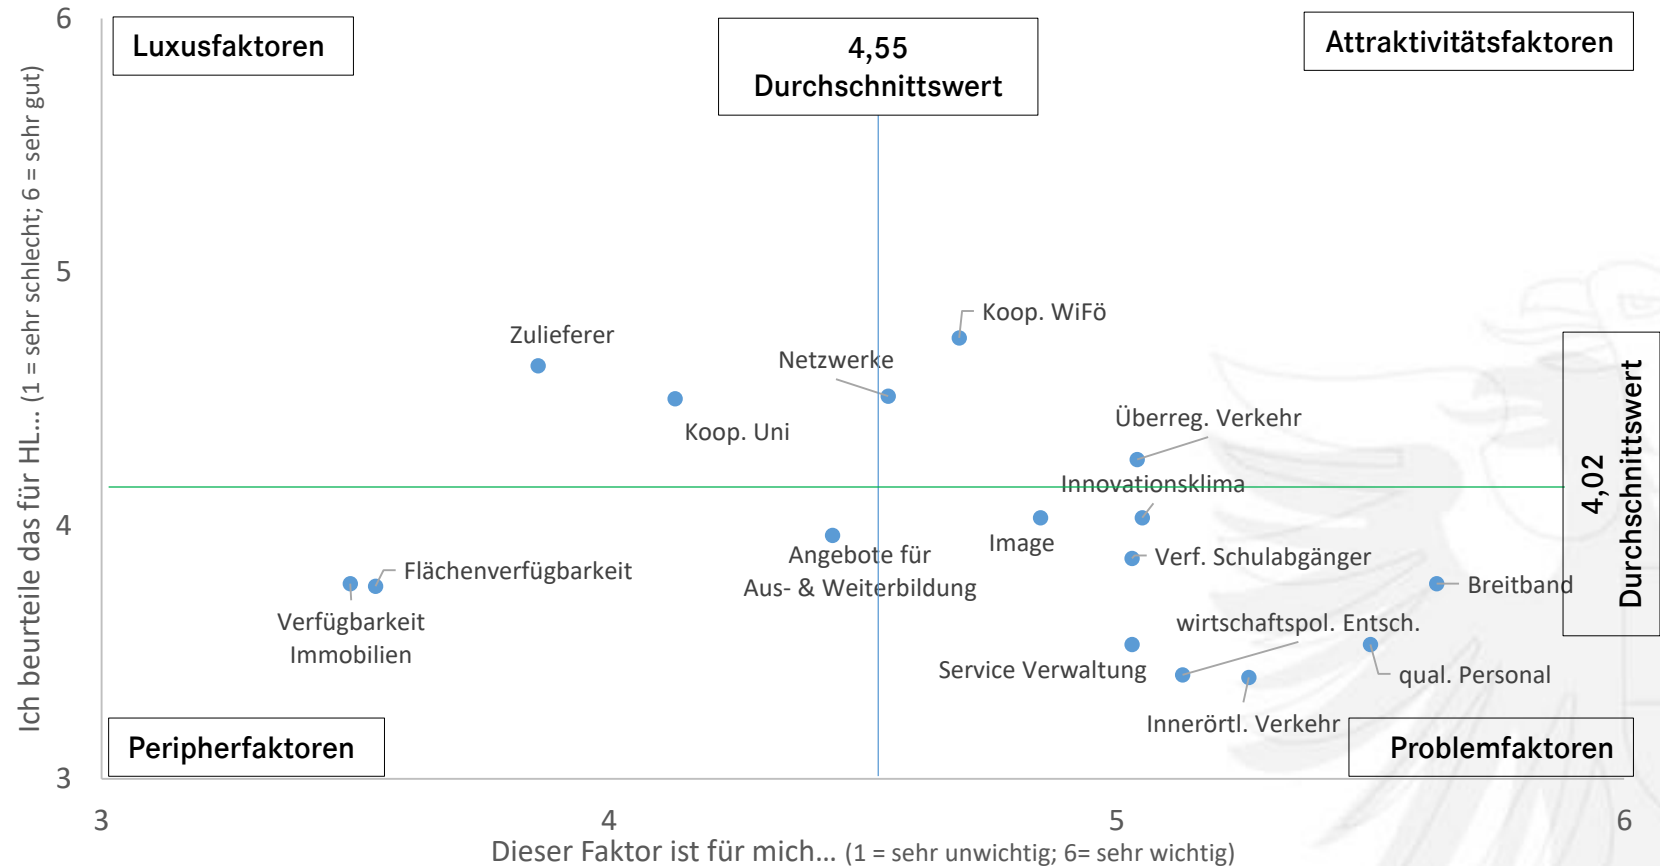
6

5

4

3

Ich beurteile das für HL... (1 = sehr schlecht; 6 = sehr gut)

Luxusfaktoren

4,55
Durchschnittswert

Attraktivitätsfaktoren

Koop. WiFö

Zulieferer

Netzwerke

Koop. Uni

Überreg. Verkehr

4,02
Durchschnittswert

Innovationsklima

Image

Angebote für Aus- & Weiterbildung

Verf. Schulabgänger

Flächenverfügbarkeit

Breitband

Verfügbarkeit Immobilien

wirtschaftspol. Entsch.

Service Verwaltung

qual. Personal

Innerörtl. Verkehr

Peripherfaktoren

Problemfaktoren

3

4

5

6

Dieser Faktor ist für mich... (1 = sehr unwichtig; 6= sehr wichtig)